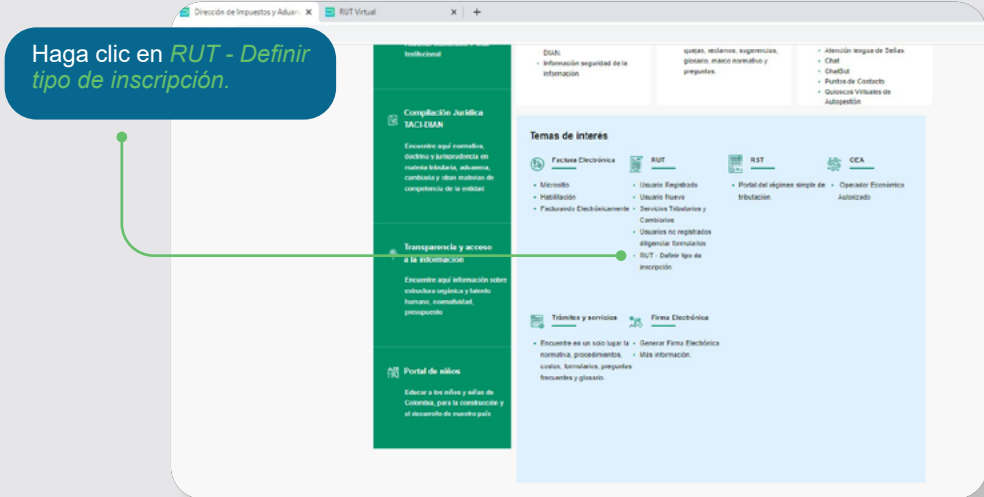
Dirección de Impuestos y Adua ×   RUT Virtual ×   +

Haga clic en RUT - Definir tipo de inscripción.

Institucional

DIAN.
• Información seguridad de la información.

quejas, reclamos, sugerencias, glosario, marco normativo y preguntas.

• Atención Iglesia de Señas
• Chat
• ChatBot
• Puntos de Contacto
• Quioscos Virtuales de Autogestión

Compilación Jurídica TACI-DIAN

Encuentre aquí normativa, doctrina y jurisprudencia en materia tributaria, aduanera, cambiaria y otras materias de competencia de la entidad

Transparencia y acceso a la información

Encuentre aquí información sobre estructura orgánica y talento humano, normatividad, presupuesto

Portal de niños

Educar a los niños y niñas de Colombia, para la construcción y el desarrollo de nuestro país

Temas de interés

Factura Electrónica
• Micrositio
• Habilitación
• Facturando Electrónicamente

RUT
• Usuario Registrado
• Usuario Nuevo
• Servicios Tributarios y Cambiarios
• Usuarios no registrados diligenciar formularios
• RUT - Definir tipo de inscripción

RST
• Portal del régimen simple de tributación

OEA
• Operador Económico Autorizado

Trámites y servicios
• Encuentre en un solo lugar la normativa, procedimientos, costos, formularios, preguntas frecuentes y glosario.

Firma Electrónica
• Generar Firma Electrónica
• Más información.